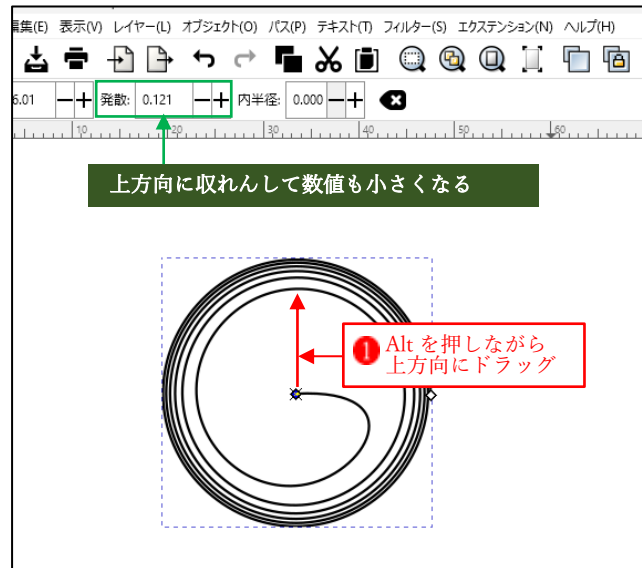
編集(E) 表示(V) レイヤー(L) オブジェクト(O) パス(P) テキスト(T) フィルター(S) エクステンション(N) ヘルプ(H)

6.01 − + 発散: 0.121 − + 内半径: 0.000 − +

10 20 30 40 50 60

上方向に収れんして数値も小さくなる

1 Alt を押しながら
上方向にドラッグ